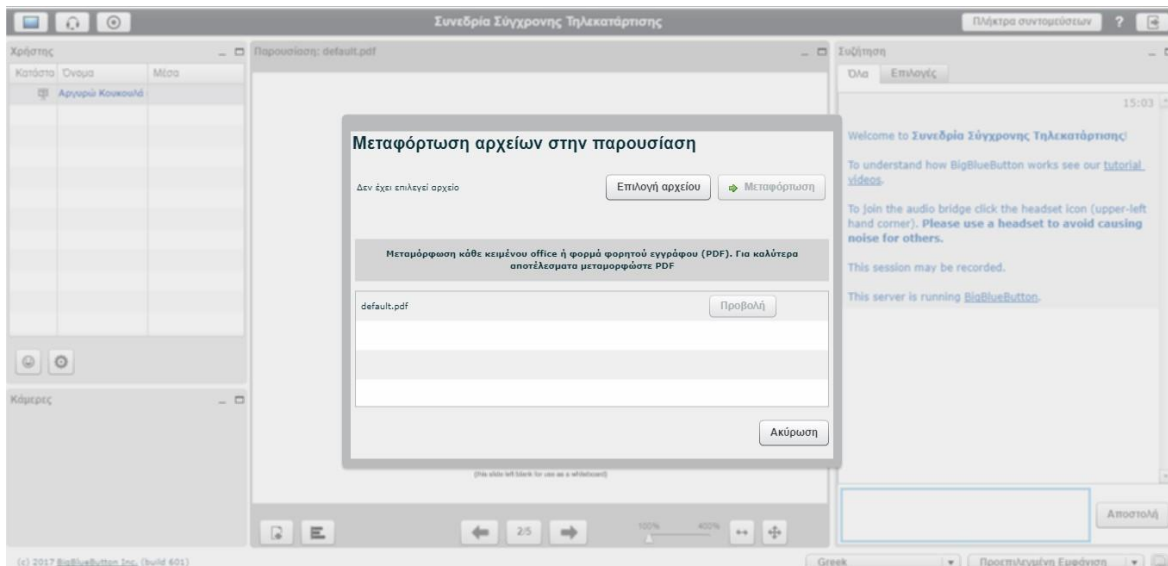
Συνεδρία Σύγχρονης Τηλεκατάρτισης

Πλήκτρα συντομεύσεων ?

Χρήστες

| Κατάστα | Όνομα | Μέσα |
|---|---|---|
| | Αργυρώ Κουκουλά | |

Κάμερες

Παρουσίαση: default.pdf

Μεταφόρτωση αρχείων στην παρουσίαση

Δεν έχει επιλεγεί αρχείο

Επιλογή αρχείου

Μεταφόρτωση

Μεταμόρφωση κάθε κειμένου office ή φορμά φορητού εγγράφου (PDF). Για καλύτερα αποτελέσματα μεταμορφώστε PDF

default.pdf

Προβολή

Ακύρωση

(No slide left blank for use as a whiteboard)

2/5

100% 400%

Συζήτηση

Όλα Επιλογές

15:03

Welcome to Συνεδρία Σύγχρονης Τηλεκατάρτισης!

To understand how BigBlueButton works see our tutorial videos.

To join the audio bridge click the headset icon (upper-left hand corner). Please use a headset to avoid causing noise for others.

This session may be recorded.

This server is running BigBlueButton.

Αποστολή

(c) 2017 BigBlueButton Inc. (build 601)

Greek

Προεπιλεγμένη Εμφάνιση